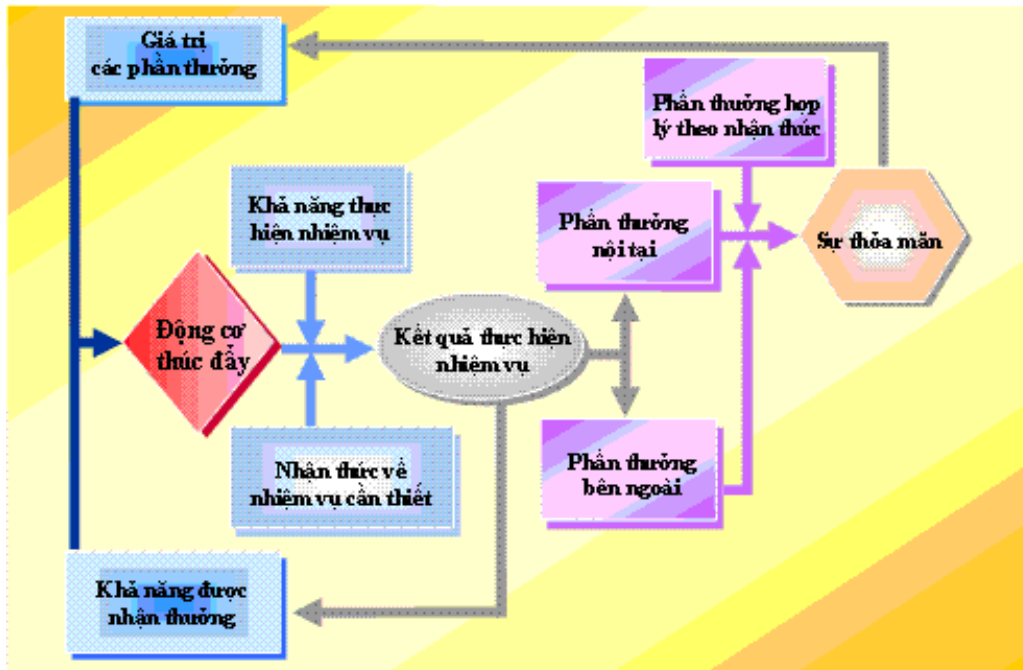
Giá trị các phần thưởng

Phần thưởng hợp lý theo nhận thức

Khả năng thực hiện nhiệm vụ

Phần thưởng nội tại

Sự thỏa mãn

Động cơ thúc đẩy

Kết quả thực hiện nhiệm vụ

Nhận thức về nhiệm vụ cần thiết

Phần thưởng bên ngoài

Khả năng được nhận thưởng